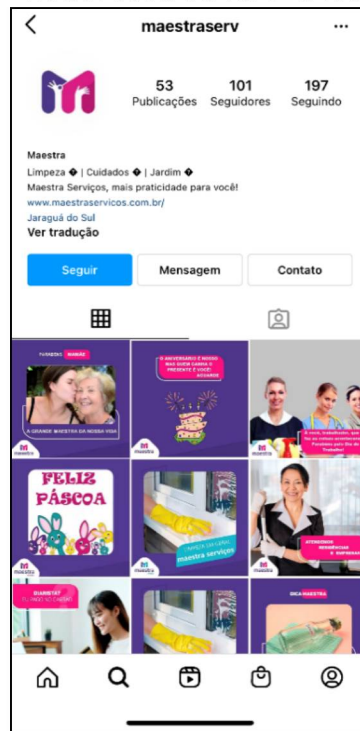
maestraserv

53 Publicações
101 Seguidores
197 Seguindo

Maestra
Limpeza � | Cuidados � | Jardim �
Maestra Serviços, mais praticidade para você!
www.maestraservicos.com.br/
Jaraguá do Sul
Ver tradução

Seguir
Mensagem
Contato

PARABÉNS MAMÃE
A GRANDE MAESTRA DA NOSSA VIDA
maestra

É ANIVERSÁRIO E NOSSO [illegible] PRESENTE É VOCÊ!
maestra

maestra

FELIZ PÁSCOA
maestra

maestra serviços

ATENDIMENTO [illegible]
maestra

DIARISTA?
maestra

DICA MAESTRA